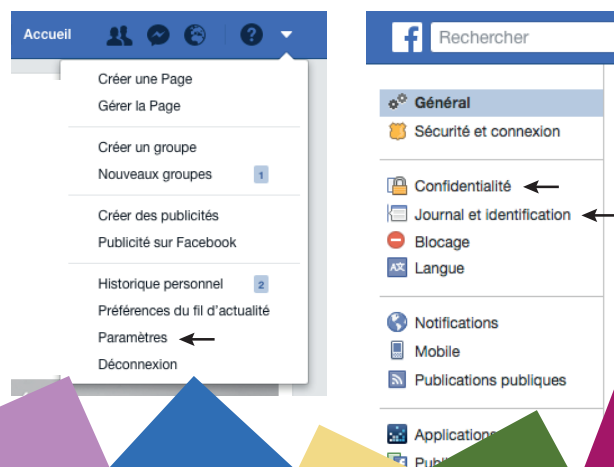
Accueil

Créer une Page
Gérer la Page

Créer un groupe
Nouveaux groupes 1

Créer des publicités
Publicité sur Facebook

Historique personnel 2
Préférences du fil d'actualité
Paramètres
Déconnexion

Rechercher

Général
Sécurité et connexion

Confidentialité
Journal et identification
Blocage
Langue

Notifications
Mobile
Publications publiques

Applications
Publ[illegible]